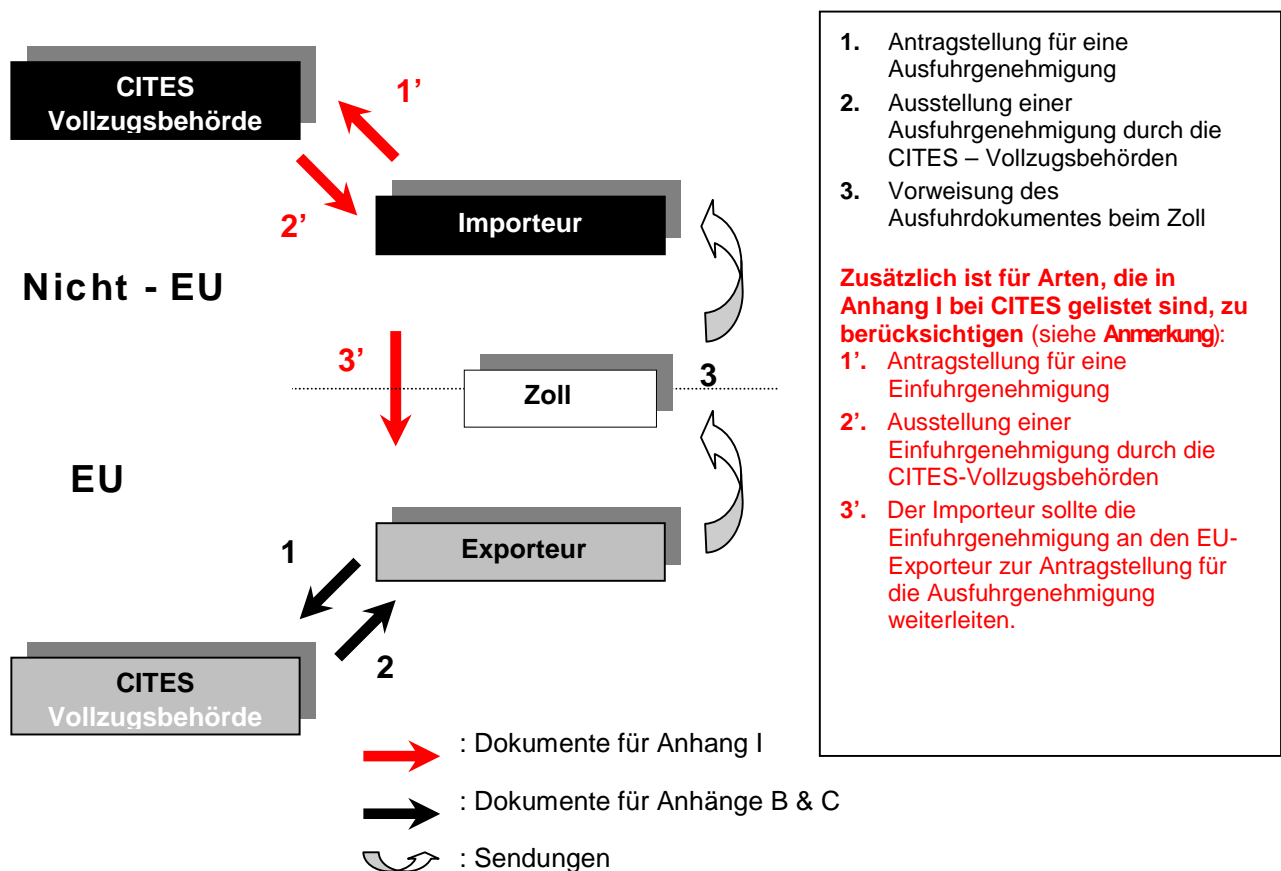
CITES Vollzugsbehörde

1'

2'

Importeur

Nicht - EU

3'

Zoll

3

EU

Exporteur

1

2

CITES Vollzugsbehörde

: Dokumente für Anhang I

: Dokumente für Anhänge B & C

: Sendungen

**1.** Antragstellung für eine Ausfuhrgenehmigung

**2.** Ausstellung einer Ausfuhrgenehmigung durch die CITES – Vollzugsbehörden

**3.** Vorweisung des Ausfuhrdokumentes beim Zoll

**Zusätzlich ist für Arten, die in Anhang I bei CITES gelistet sind, zu berücksichtigen** (siehe **Anmerkung**):

**1'.** Antragstellung für eine Einfuhrgenehmigung

**2'.** Ausstellung einer Einfuhrgenehmigung durch die CITES-Vollzugsbehörden

**3'.** Der Importeur sollte die Einfuhrgenehmigung an den EU-Exporteur zur Antragstellung für die Ausfuhrgenehmigung weiterleiten.